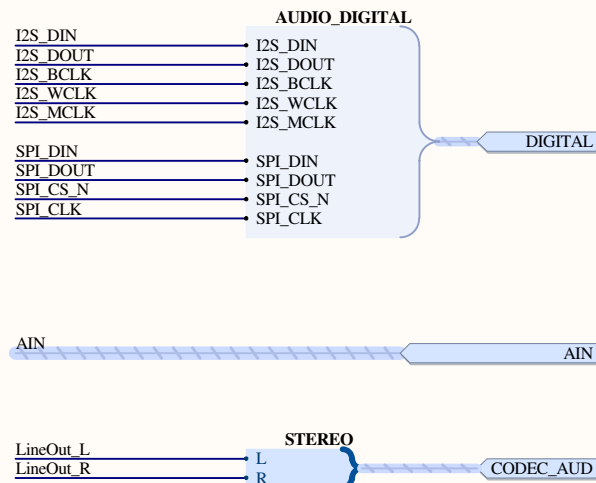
AUDIO_DIGITAL

I2S_DIN
I2S_DOUT
I2S_BCLK
I2S_WCLK
I2S_MCLK

I2S_DIN
I2S_DOUT
I2S_BCLK
I2S_WCLK
I2S_MCLK

DIGITAL

SPI_DIN
SPI_DOUT
SPI_CS_N
SPI_CLK

SPI_DIN
SPI_DOUT
SPI_CS_N
SPI_CLK

AIN

AIN

STEREO

LineOut_L
LineOut_R

L
R

CODEC_AUD